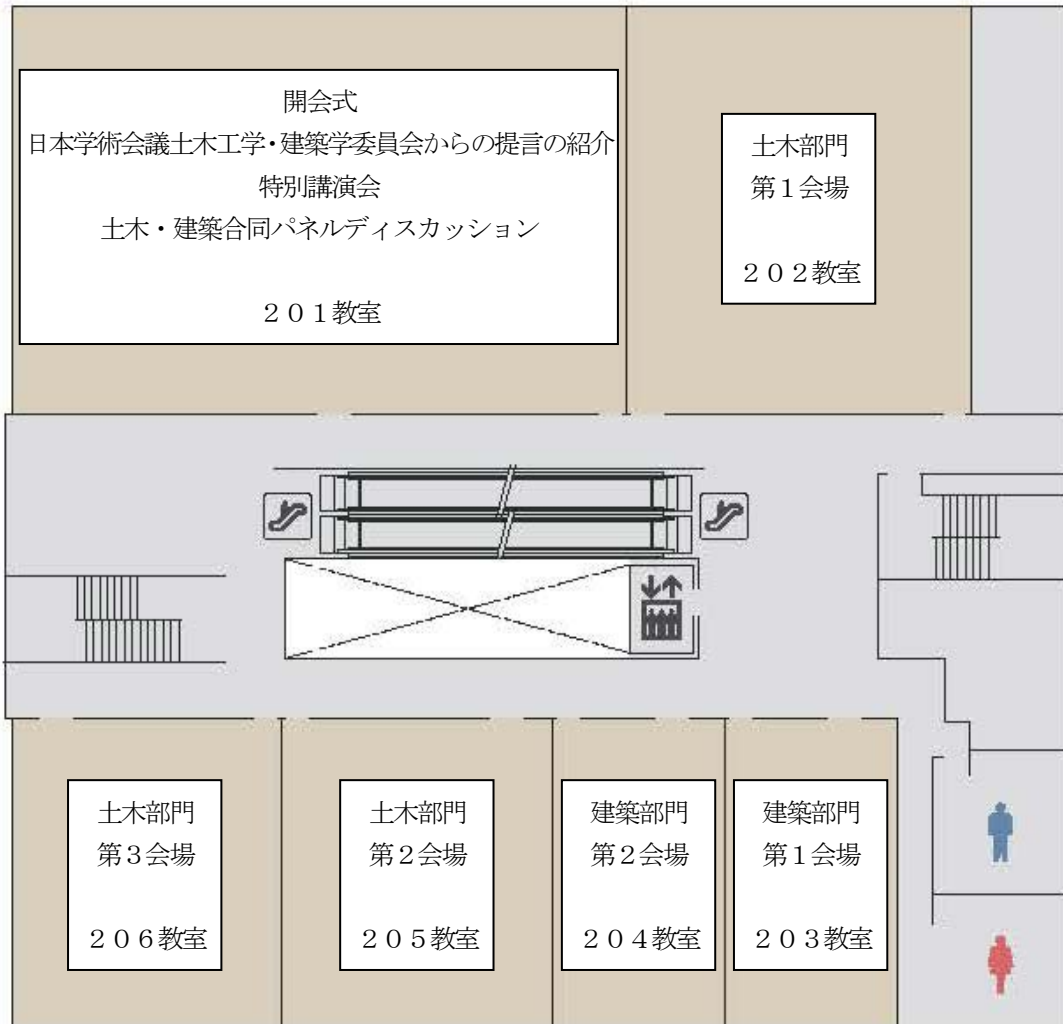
開会式
日本学術会議土木工学・建築学委員会からの提言の紹介
特別講演会
土木・建築合同パネルディスカッション

２０１教室

土木部門
第１会場

２０２教室

土木部門
第３会場

２０６教室

土木部門
第２会場

２０５教室

建築部門
第２会場

２０４教室

建築部門
第１会場

２０３教室